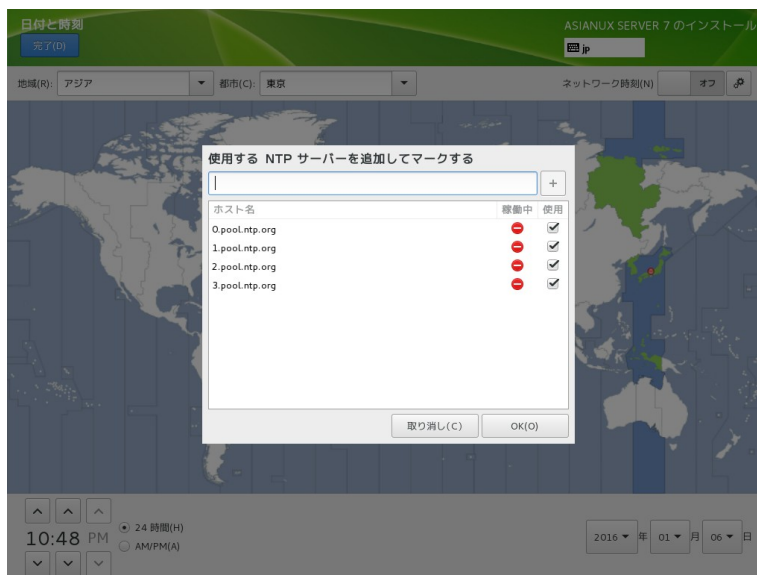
日付と時刻

完了(D)

ASIANUX SERVER 7 のインストール

jp

地域(R): アジア

都市(C): 東京

ネットワーク時刻(N) オフ

使用する NTP サーバーを追加してマークする

+

| ホスト名 | 稼働中 | 使用 |
|---|---|---|
| 0.pool.ntp.org | | ✓ |
| 1.pool.ntp.org | | ✓ |
| 2.pool.ntp.org | | ✓ |
| 3.pool.ntp.org | | ✓ |

取り消し(C) OK(O)

10:48 PM

24 時間(H)

AM/PM(A)

2016 年 01 月 06 日